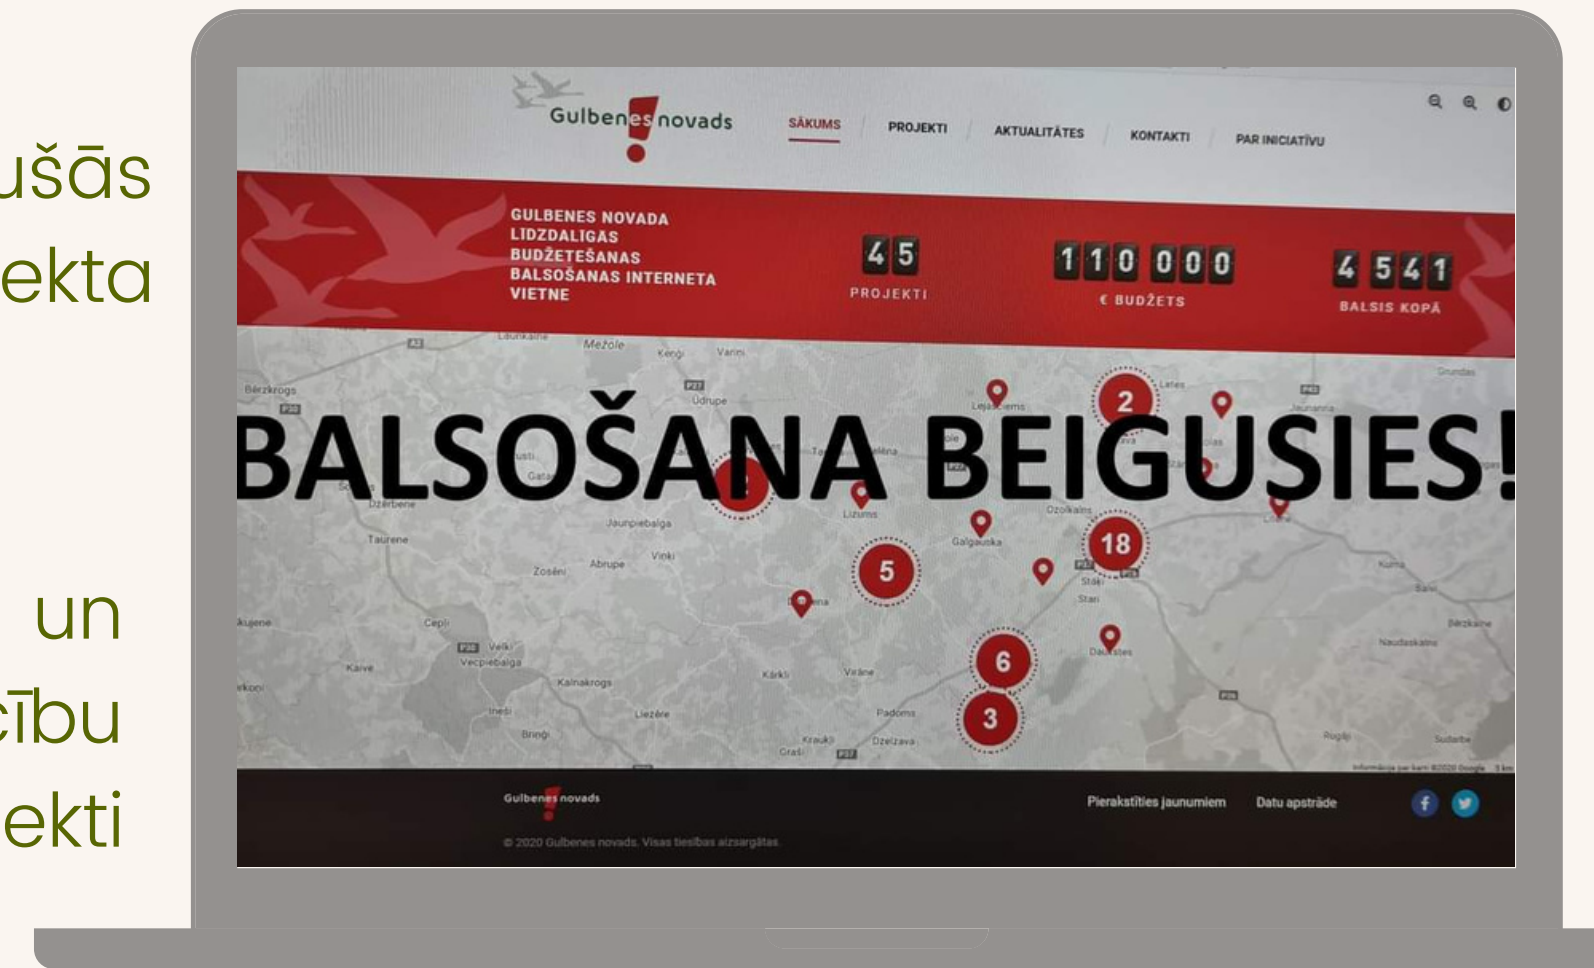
ušās
ekta

un
cību
ekti

Gulbenes novads

SĀKUMS PROJEKTI AKTUALITĀTES KONTAKTI PAR INICIATĪVU

GULBENES NOVADA LĪDZDALĪGAS BUDŽETĒŠANAS BALSOŠANAS INTERNETA VIETNE

45
PROJEKTI

110 000
€ BUDŽETS

4 541
BALSIS KOPĀ

BALSOŠANA BEIGUSIES!

Mežole
Kengi
Varini
Bērzkrogs
Ūdrupe
Lejasciems
Lejas
Jaunanna
Dzērbene
Jaunpiebalga
Lizums
Galgauska
Ozolkalns
Taurene
Vinki
Abrupe
Zosēni
Stari
Cepli
Velki
Vecpiebalga
Kalnakrogs
Kārki
Vārne
Daukstes
Liezēre
Padoms
Brieži
Kraukli
Dzelzava
Grasi

2
5
18
6
3

Gulbenes novads
© 2020 Gulbenes novads. Visas tiesības aizsargātas.
Pierakstīties jaunumiem
Datu apstrāde